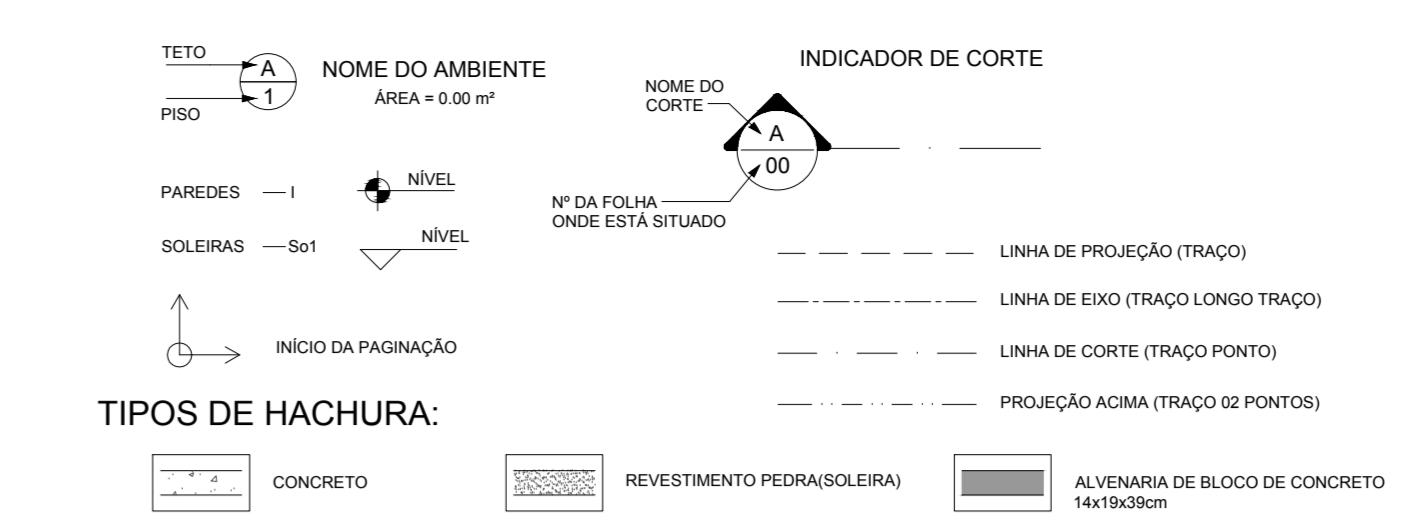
TETO
A
1
PISO
NOME DO AMBIENTE
ÁREA = 0.00 m²

INDICADOR DE CORTE
NOME DO CORTE
A
00
Nº DA FOLHA ONDE ESTÁ SITUADO

PAREDES I
NÍVEL
SOLEIRAS So1
NÍVEL

INÍCIO DA PAGINAÇÃO

LINHA DE PROJEÇÃO (TRAÇO)
LINHA DE EIXO (TRAÇO LONGO TRAÇO)
LINHA DE CORTE (TRAÇO PONTO)
PROJEÇÃO ACIMA (TRAÇO 02 PONTOS)

TIPOS DE HACHURA:

CONCRETO
REVESTIMENTO PEDRA(SOLEIRA)
ALVENARIA DE BLOCO DE CONCRETO 14x19x39cm